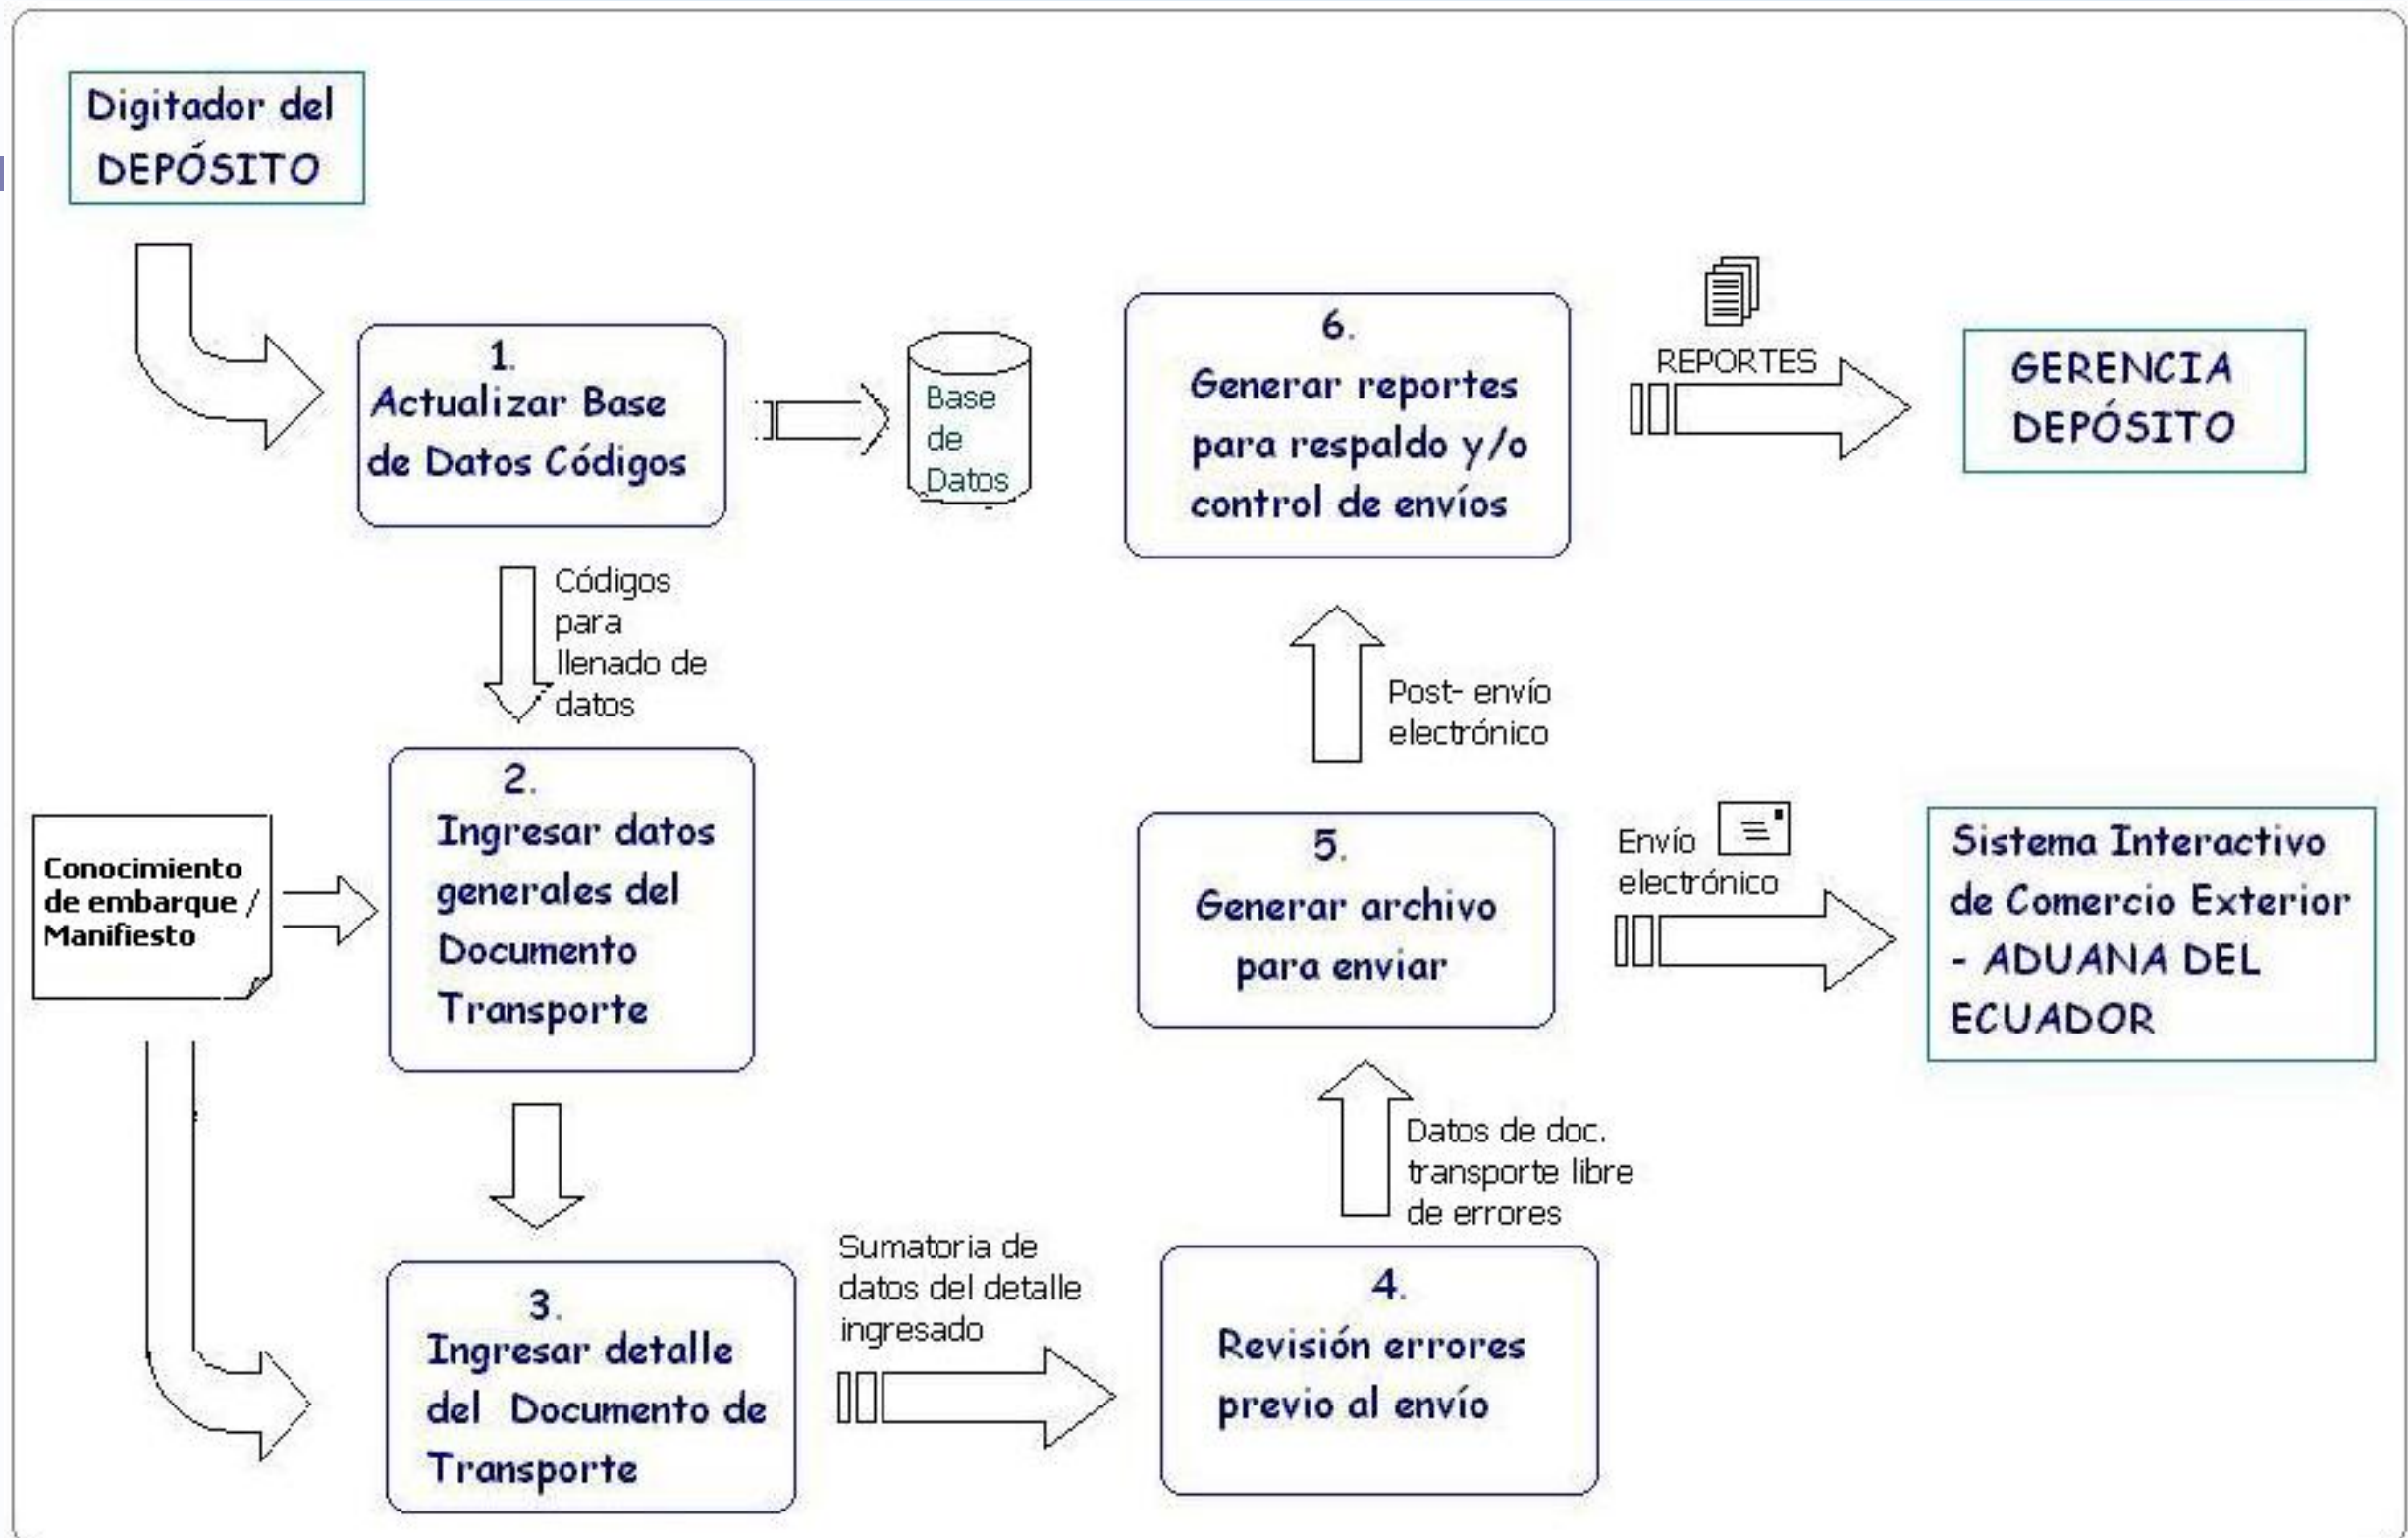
Digitador del DEPÓSITO

1. Actualizar Base de Datos Códigos

Base de Datos

Códigos para llenado de datos

6. Generar reportes para respaldo y/o control de envíos

REPORTES

GERENCIA DEPÓSITO

Post- envío electrónico

Conocimiento de embarque / Manifiesto

2. Ingresar datos generales del Documento Transporte

5. Generar archivo para enviar

Envío electrónico

Sistema Interactivo de Comercio Exterior - ADUANA DEL ECUADOR

Datos de doc. transporte libre de errores

Sumatoria de datos del detalle ingresado

3. Ingresar detalle del Documento de Transporte

4. Revisión errores previo al envío